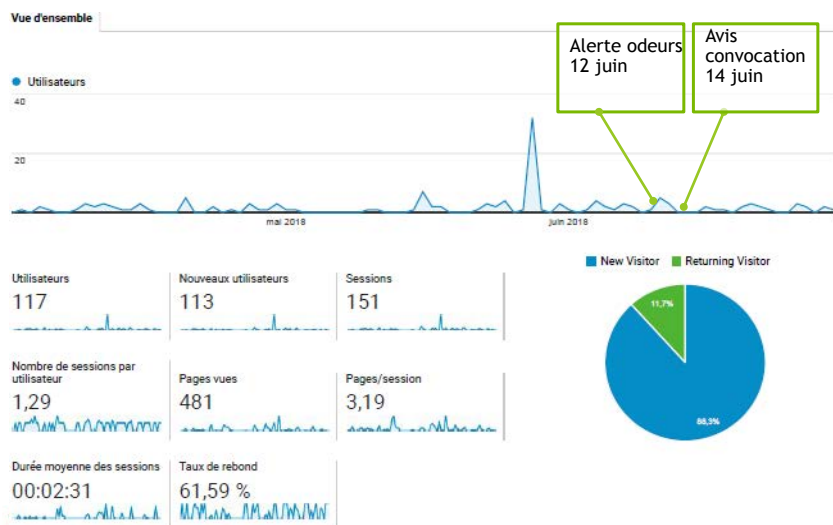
Vue d'ensemble

Alerte odeurs
12 juin

Avis
convocation
14 juin

Utilisateurs

40

20

mai 2018

juin 2018

New Visitor Returning Visitor

Utilisateurs
117

Nouveaux utilisateurs
113

Sessions
151

Nombre de sessions par utilisateur
1,29

Pages vues
481

Pages/session
3,19

Durée moyenne des sessions
00:02:31

Taux de rebond
61,59 %

11,7%

88,3%